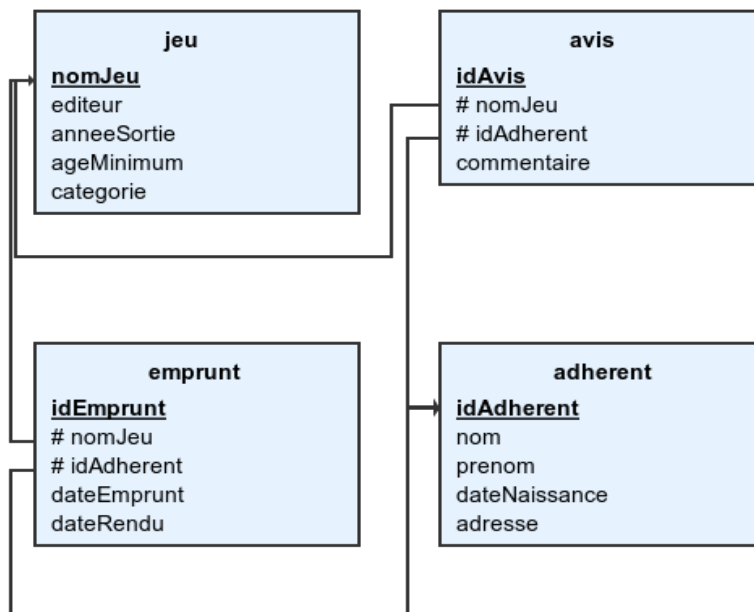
jeu

nomJeu
editeur
anneeSortie
ageMinimum
categorie

avis

idAvis
# nomJeu
# idAdherent
commentaire

emprunt

idEmprunt
# nomJeu
# idAdherent
dateEmprunt
dateRendu

adherent

idAdherent
nom
prenom
dateNaissance
adresse